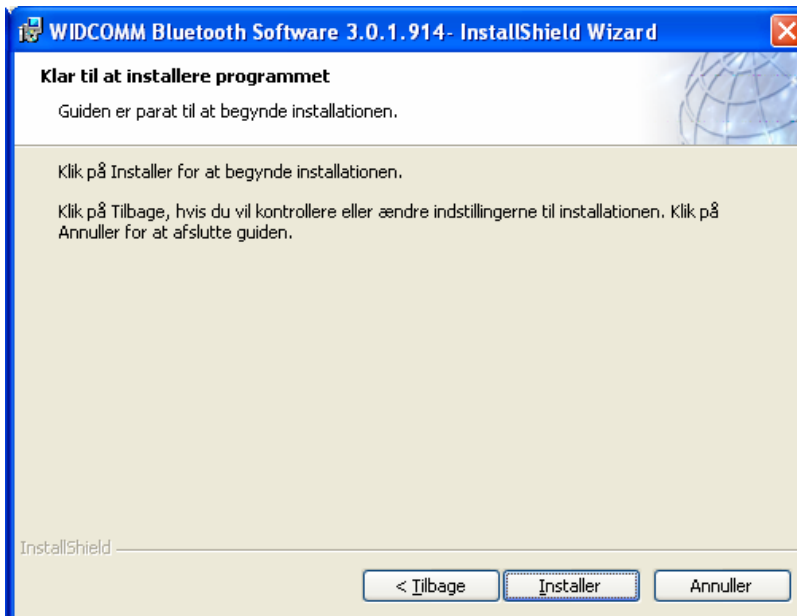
WIDCOMM Bluetooth Software 3.0.1.914- InstallShield Wizard

Klar til at installere programmet

Guiden er parat til at begynde installationen.

Klik på Installer for at begynde installationen.

Klik på Tilbage, hvis du vil kontrollere eller ændre indstillingerne til installationen. Klik på Annuller for at afslutte guiden.

InstallShield

< Tilbage

Installer

Annuller